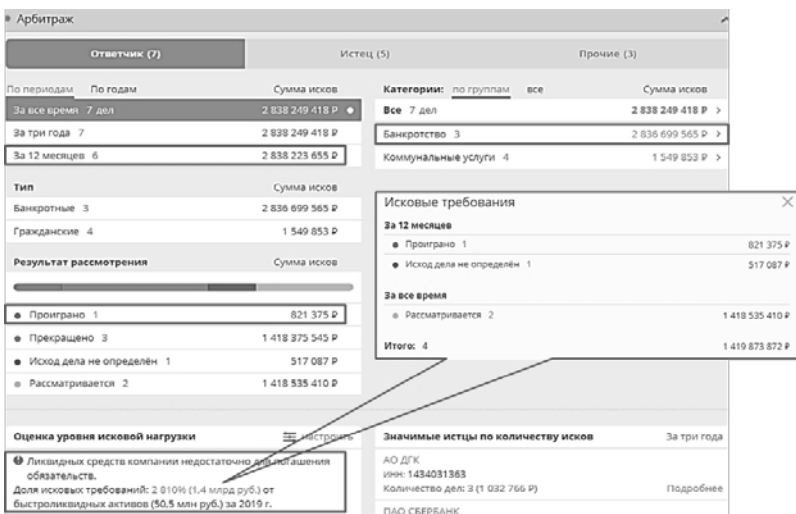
Арбитраж

Ответчик (7)

Истец (5)

Прочие (3)

По периодам По годам Сумма исков

За все время 7 дел 2 838 249 418 ₽

За три года 7 2 838 249 418 ₽

За 12 месяцев 6 2 838 223 655 ₽

Тип Сумма исков

Банкротные 3 2 836 699 565 ₽

Гражданские 4 1 549 853 ₽

Результат рассмотрения Сумма исков

● Проиграно 1 821 375 ₽

● Прекращено 3 1 418 375 545 ₽

● Исход дела не определён 1 517 087 ₽

● Рассматривается 2 1 418 535 410 ₽

Категории: по группам все Сумма исков

Все 7 дел 2 838 249 418 ₽ >

Банкротство 3 2 836 699 565 ₽ >

Коммунальные услуги 4 1 549 853 ₽ >

Исковые требования

За 12 месяцев

● Проиграно 1 821 375 ₽

● Исход дела не определён 1 517 087 ₽

За все время

● Рассматривается 2 1 418 535 410 ₽

Итого: 4 1 419 873 872 ₽

Оценка уровня исковой нагрузки Настроить

❗ Ликвидных средств компании недостаточно для погашения обязательств.
Доля исковых требований: 2 810% (1,4 млрд руб.) от быстроликвидных активов (50,5 млн руб.) за 2019 г.

Значимые истцы по количеству исков За три года

АО ДГК
ИНН: 1434031363
Количество дел: 3 (1 032 766 ₽) Подробнее

ПАО СБЕРБАНК